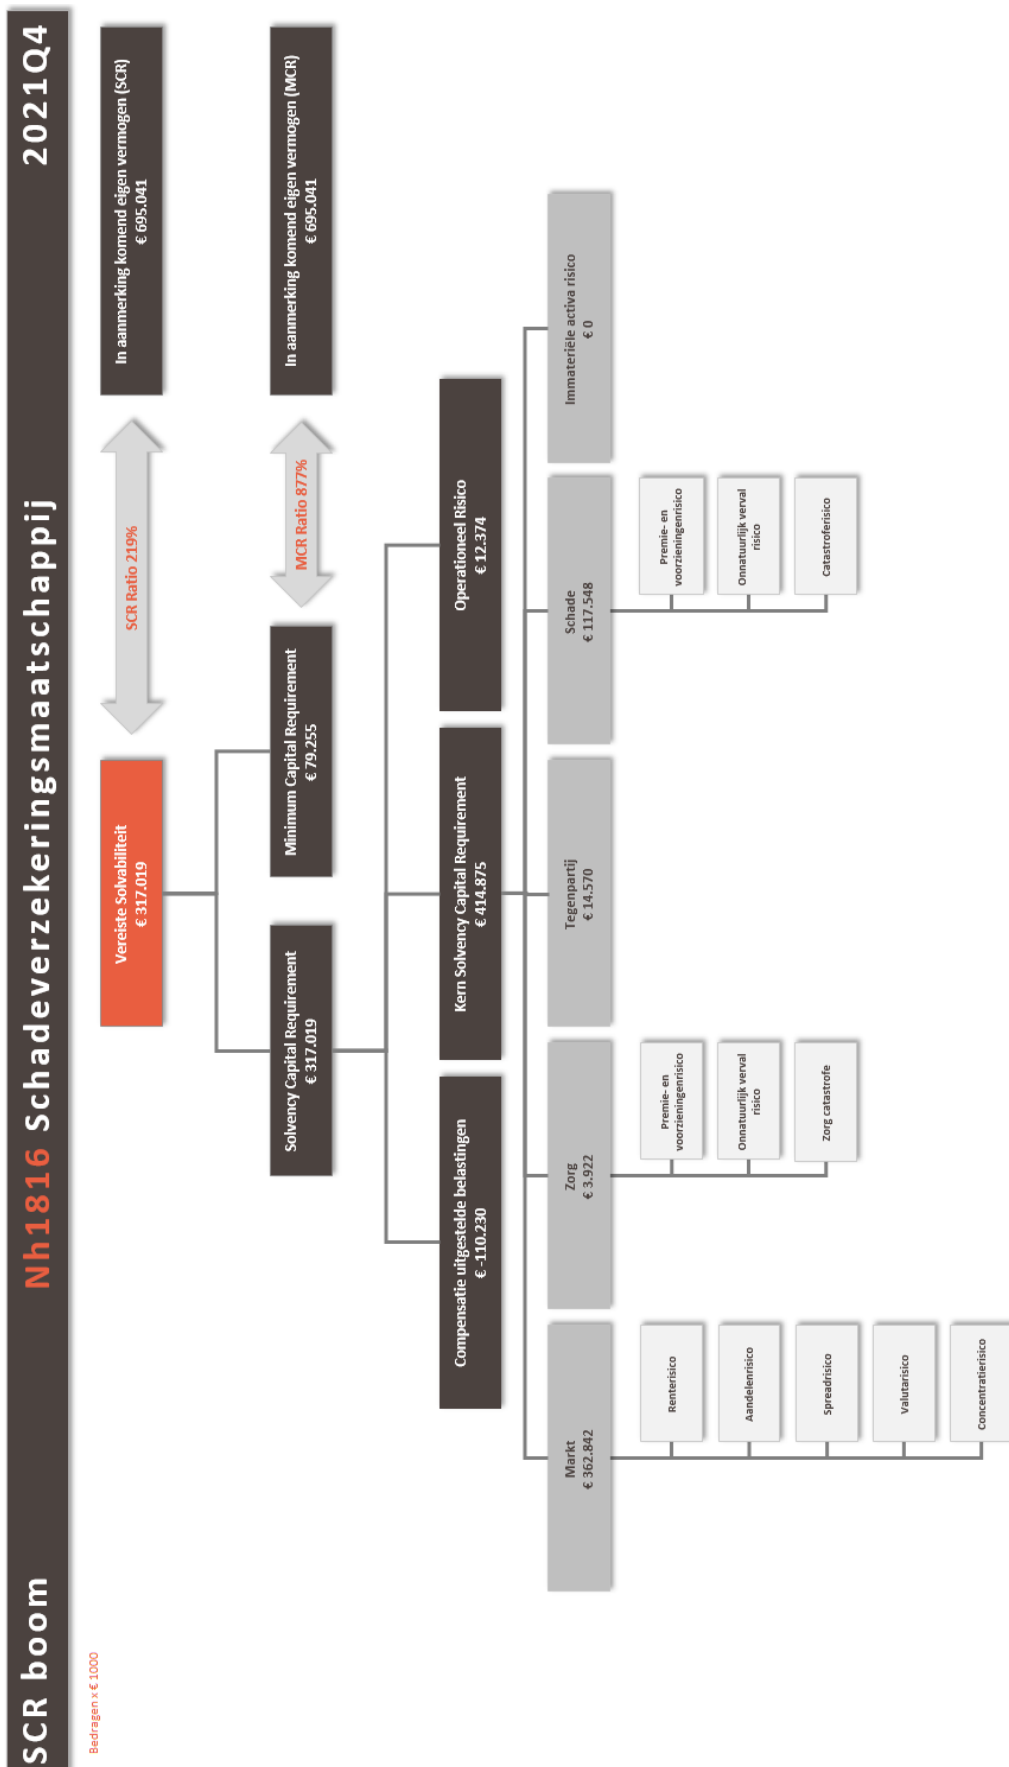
SCR boom Nh1816 Schadeverzekeringsmaatschappij 2021Q4

Bedragen x € 1000

Vereiste Solvabiliteit
€ 317.019

SCR Ratio 219%

In aanmerking komend eigen vermogen (SCR)
€ 695.041

Minimum Capital Requirement
€ 79.255

MCR Ratio 877%

In aanmerking komend eigen vermogen (MCR)
€ 695.041

Solvency Capital Requirement
€ 317.019

Compensatie uitgestelde belastingen
€ -110.230

Kern Solvency Capital Requirement
€ 414.875

Operationeel Risico
€ 12.374

Markt
€ 362.842

Renterisico

Aandelenrisico

Spreadrisico

Valutarisico

Concentratierisico

Zorg
€ 3.922

Premie- en voorzieningenrisico

Onnatuurlijk verval risico

Zorg catastrofe

Tegenpartij
€ 14.570

Schade
€ 117.548

Premie- en voorzieningenrisico

Onnatuurlijk verval risico

Catastroferisico

Immateriële activa risico
€ 0